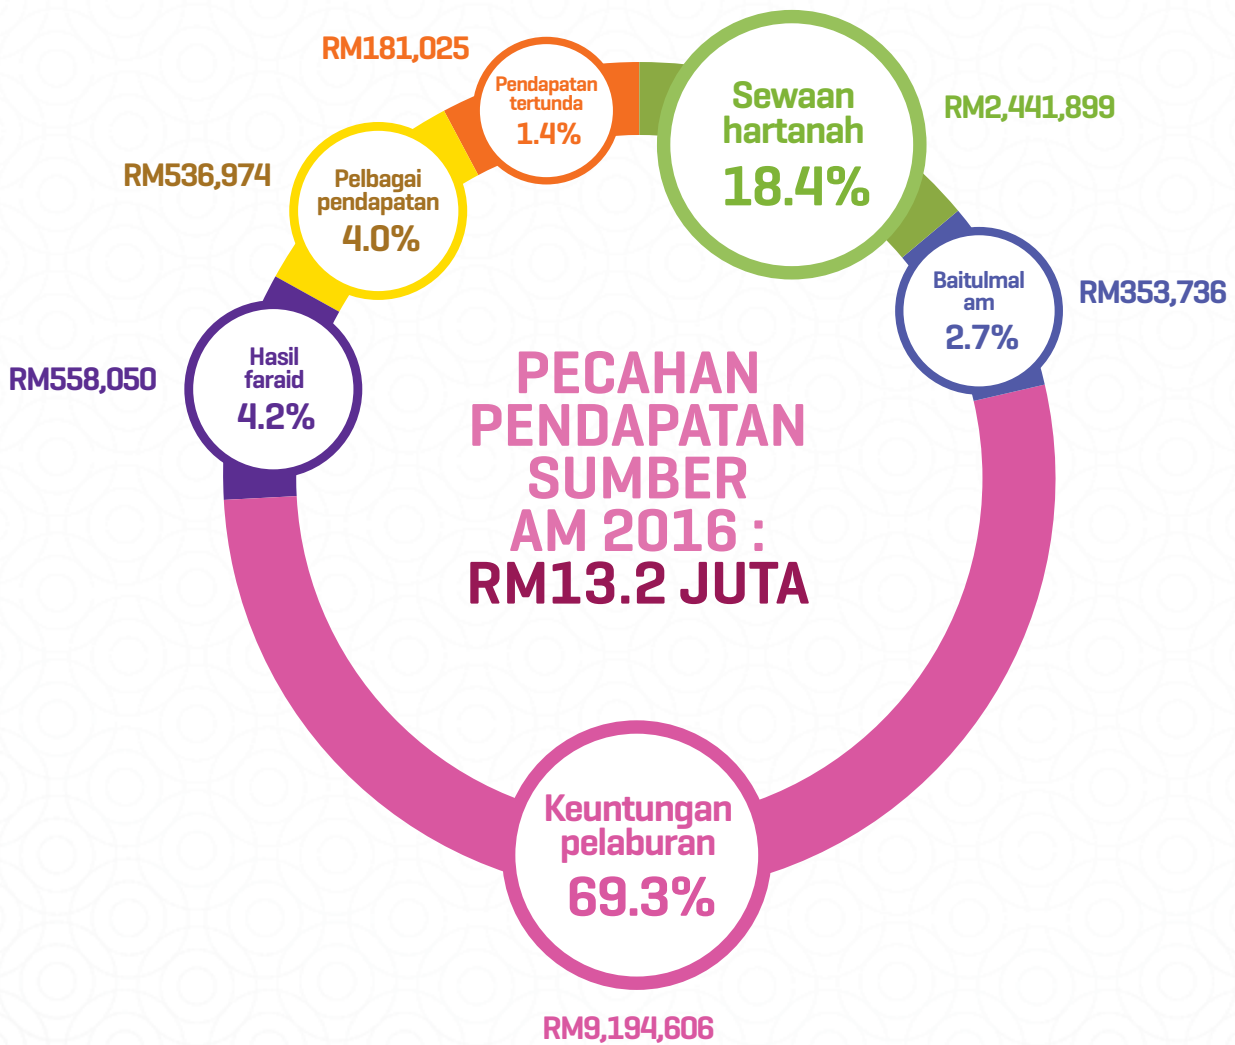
RM181,025

Pendapatan tertunda
1.4%

Sewaan hartanah
18.4%

RM2,441,899

RM536,974

Pelbagai pendapatan
4.0%

Baitulmal am
2.7%

RM353,736

RM558,050

Hasil faraid
4.2%

PECAHAN PENDAPATAN SUMBER AM 2016 :
RM13.2 JUTA

Keuntungan pelaburan
69.3%

RM9,194,606